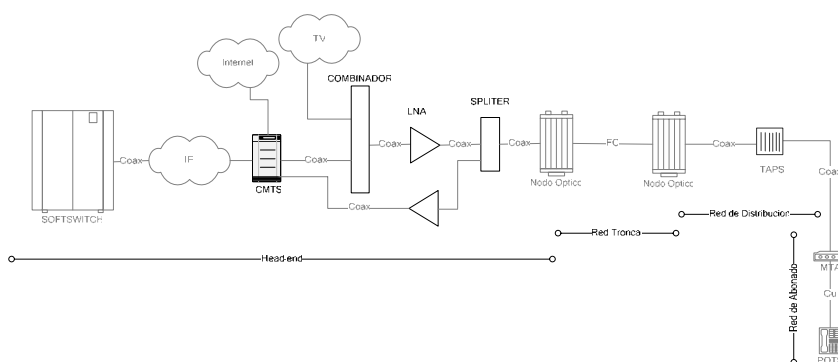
TV

Internet

COMBINADOR

LNA

SPLITER

Coax

IF

Coax

Coax

Coax

Coax

Coax

FC

Coax

Coa

SOFTSWITCH

CMTS

Coax

Nodo Optico

Nodo Optico

TAPS

Red de Distribucion

Red Tronca

Head end

MTA

Cu

Red de Abonado

POT